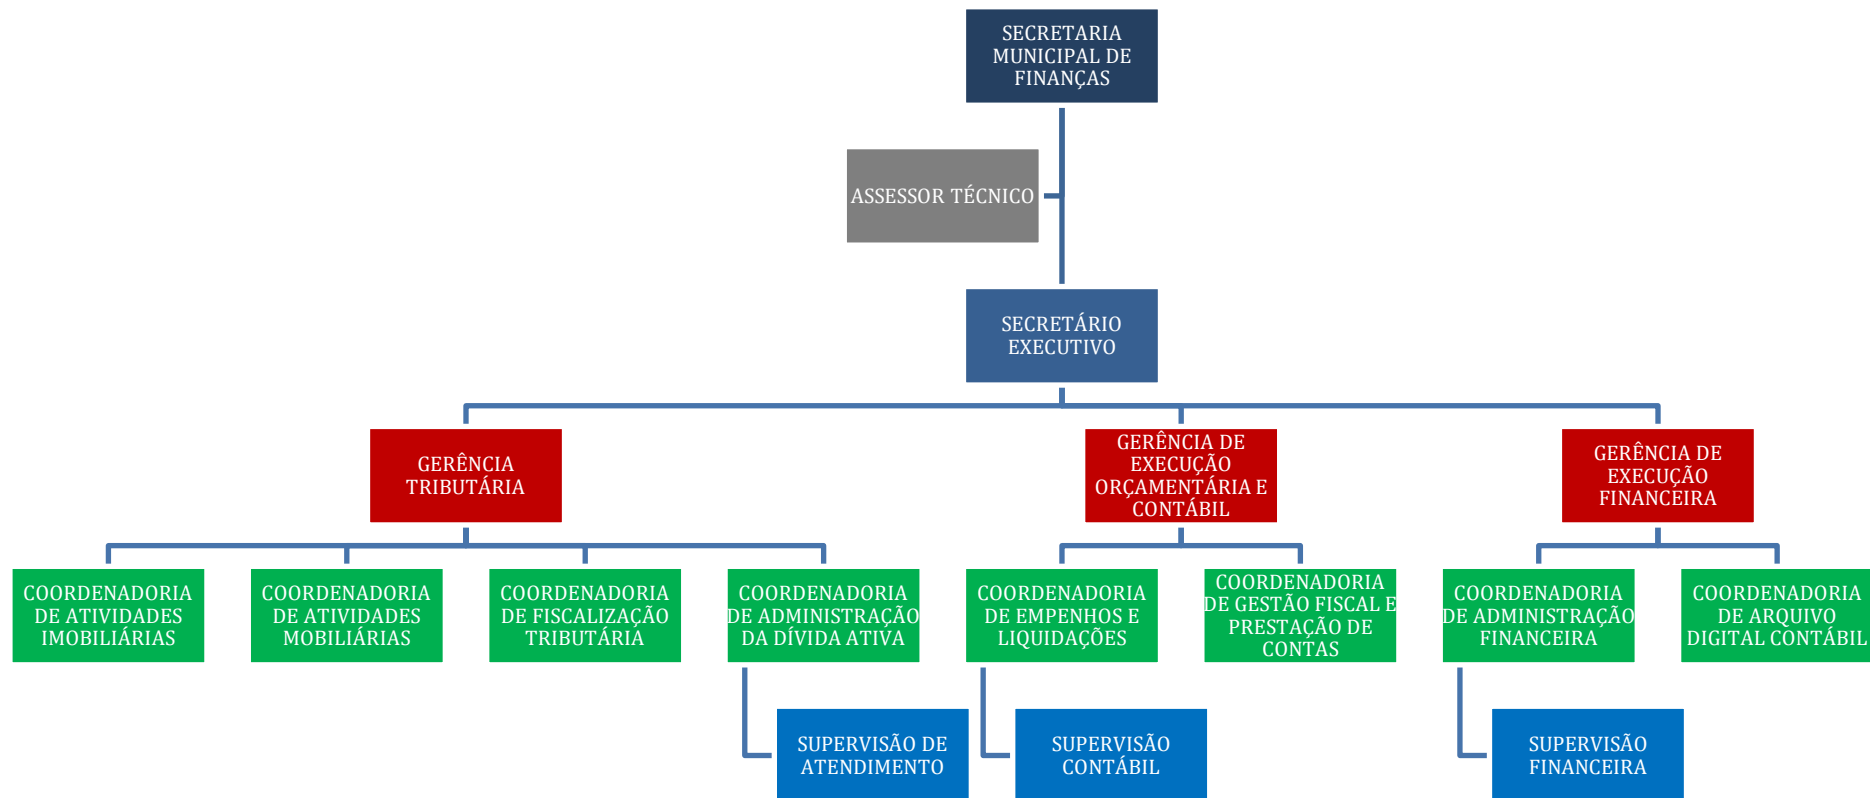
SECRETARIA MUNICIPAL DE FINANÇAS

ASSESSOR TÉCNICO

SECRETÁRIO EXECUTIVO

GERÊNCIA TRIBUTÁRIA

GERÊNCIA DE EXECUÇÃO ORÇAMENTÁRIA E CONTÁBIL

GERÊNCIA DE EXECUÇÃO FINANCEIRA

COORDENADORIA DE ATIVIDADES IMOBILIÁRIAS

COORDENADORIA DE ATIVIDADES MOBILIÁRIAS

COORDENADORIA DE FISCALIZAÇÃO TRIBUTÁRIA

COORDENADORIA DE ADMINISTRAÇÃO DA DÍVIDA ATIVA

COORDENADORIA DE EMPENHOS E LIQUIDAÇÕES

COORDENADORIA DE GESTÃO FISCAL E PRESTAÇÃO DE CONTAS

COORDENADORIA DE ADMINISTRAÇÃO FINANCEIRA

COORDENADORIA DE ARQUIVO DIGITAL CONTÁBIL

SUPERVISÃO DE ATENDIMENTO

SUPERVISÃO CONTÁBIL

SUPERVISÃO FINANCEIRA